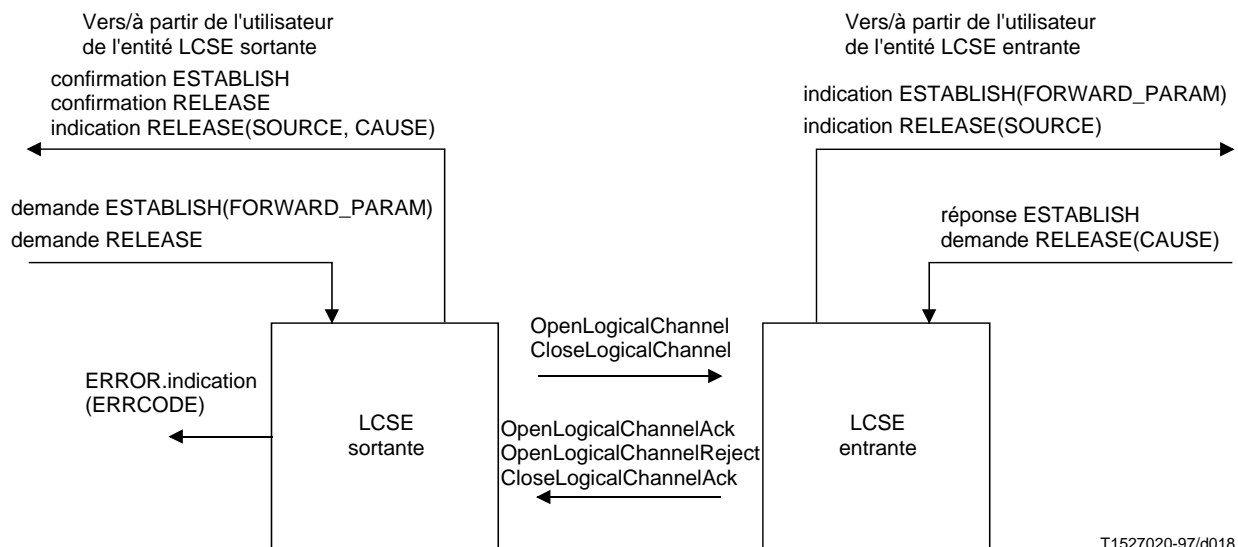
Vers/à partir de l'utilisateur
de l'entité LCSE sortante

confirmation ESTABLISH
confirmation RELEASE
indication RELEASE(SOURCE, CAUSE)

demande ESTABLISH(FORWARD_PARAM)
demande RELEASE

Vers/à partir de l'utilisateur
de l'entité LCSE entrante

indication ESTABLISH(FORWARD_PARAM)
indication RELEASE(SOURCE)

réponse ESTABLISH
demande RELEASE(CAUSE)

ERROR.indication
(ERRCODE)

LCSE
sortante

OpenLogicalChannel
CloseLogicalChannel

OpenLogicalChannelAck
OpenLogicalChannelReject
CloseLogicalChannelAck

LCSE
entrante

T1527020-97/d018